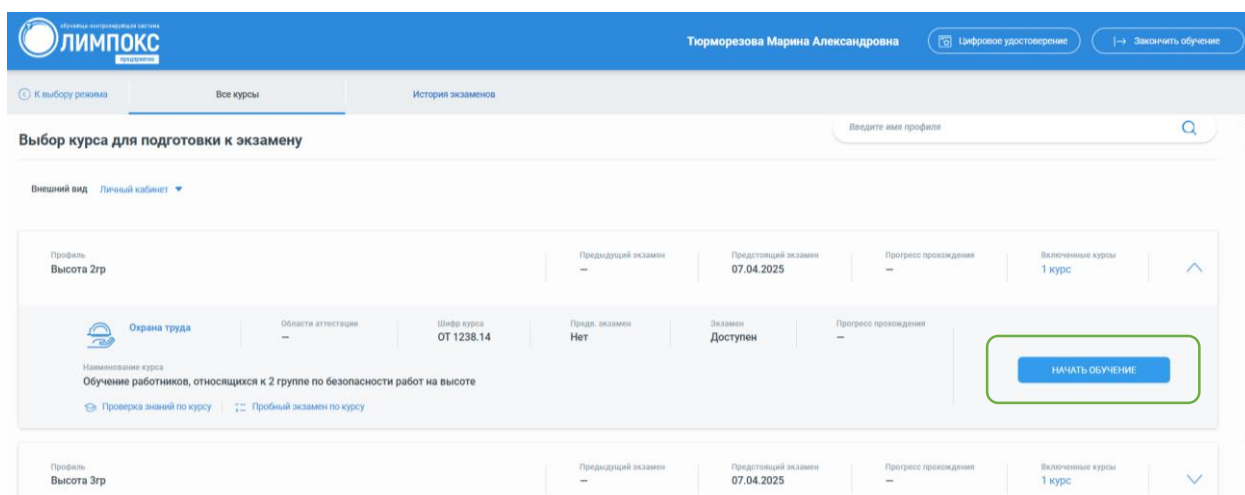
обучающе-контролирующая система
ОЛИМПОКС
предприятие

Тюрморезова Марина Александровна

Цифровое удостоверение

Закончить обучение

К выбору режима

Все курсы

История экзаменов

Выбор курса для подготовки к экзамену

Введите имя профиля

Внешний вид Личный кабинет

Профиль
Высота 2гр

Предыдущий экзамен
—

Предстоящий экзамен
07.04.2025

Прогресс прохождения
—

Включенные курсы
1 курс

Охрана труда

Области аттестации
—

Шифр курса
ОТ 1238.14

Предд. экзамен
Нет

Экзамен
Доступен

Прогресс прохождения
—

Наименование курса
Обучение работников, относящихся к 2 группе по безопасности работ на высоте

НАЧАТЬ ОБУЧЕНИЕ

Проверка знаний по курсу | Пробный экзамен по курсу

Профиль
Высота 3гр

Предыдущий экзамен
—

Предстоящий экзамен
07.04.2025

Прогресс прохождения
—

Включенные курсы
1 курс